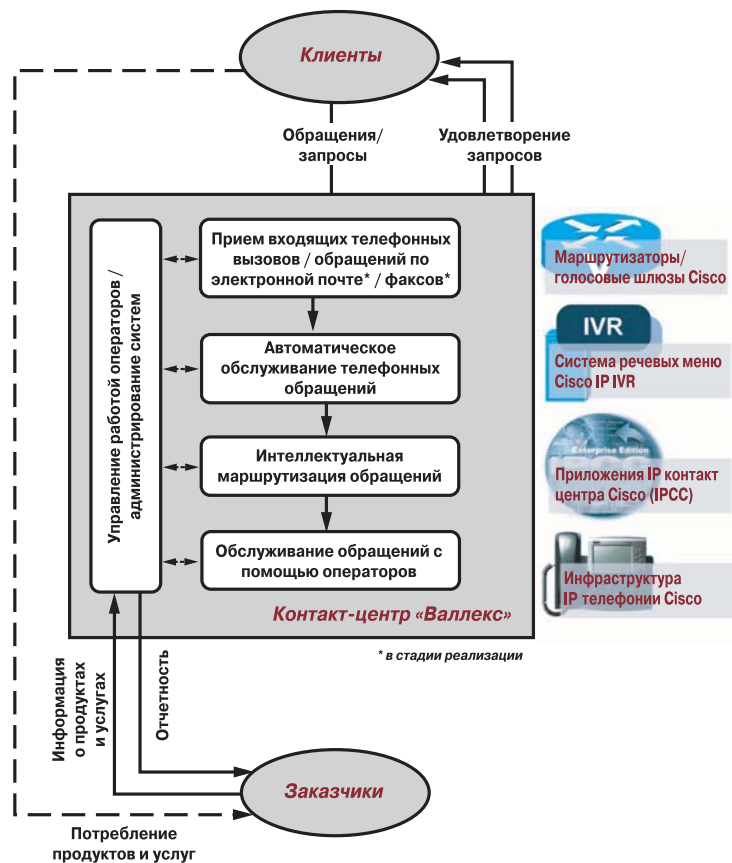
Клиенты

Обращения/ запросы

Удовлетворение запросов

Управление работой операторов / администрирование систем

Прием входящих телефонных вызовов / обращений по электронной почте* / факсов*

Автоматическое обслуживание телефонных обращений

Интеллектуальная маршрутизация обращений

Обслуживание обращений с помощью операторов

Контакт-центр «Валлекс»

Маршрутизаторы/ голосовые шлюзы Cisco

IVR

Система речевых меню Cisco IP IVR

Enterprise Edition

Приложения IP контакт центра Cisco (IPCC)

Инфраструктура IP телефонии Cisco

* в стадии реализации

Информация о продуктах и услугах

Отчетность

Заказчики

Потребление продуктов и услуг